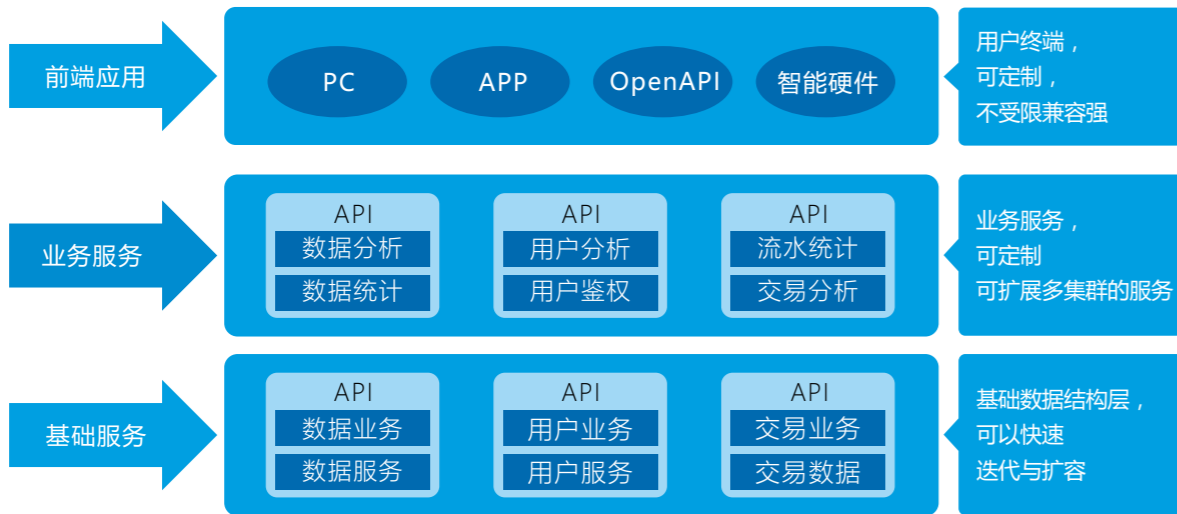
前端应用

PC

APP

OpenAPI

智能硬件

用户终端，
可定制，
不受限兼容强

业务服务

API
数据分析
数据统计

API
用户分析
用户鉴权

API
流水统计
交易分析

业务服务，
可定制
可扩展多集群的服务

基础服务

API
数据业务
数据服务

API
用户业务
用户服务

API
交易业务
交易数据

基础数据结构层，
可以快速
迭代与扩容